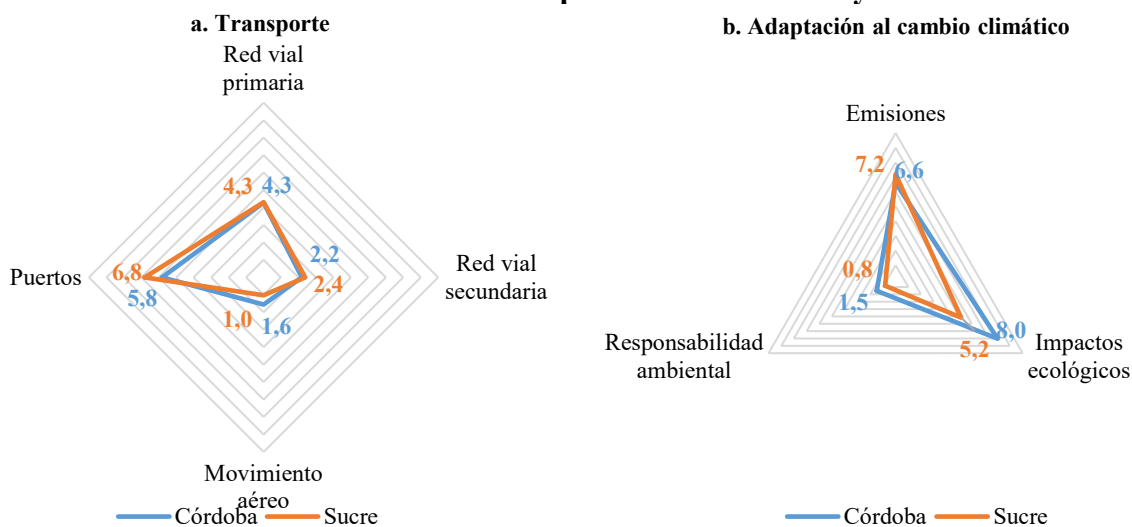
a. Transporte

Red vial primaria

4,3 4,3

2,2

Red vial secundaria

2,4

Puertos

6,8

5,8

1,0 1,6

Movimiento aéreo

Córdoba Sucre

b. Adaptación al cambio climático

Emisiones

7,2 6,6

0,8

1,5

Responsabilidad ambiental

8,0

Impactos ecológicos

5,2

Córdoba Sucre